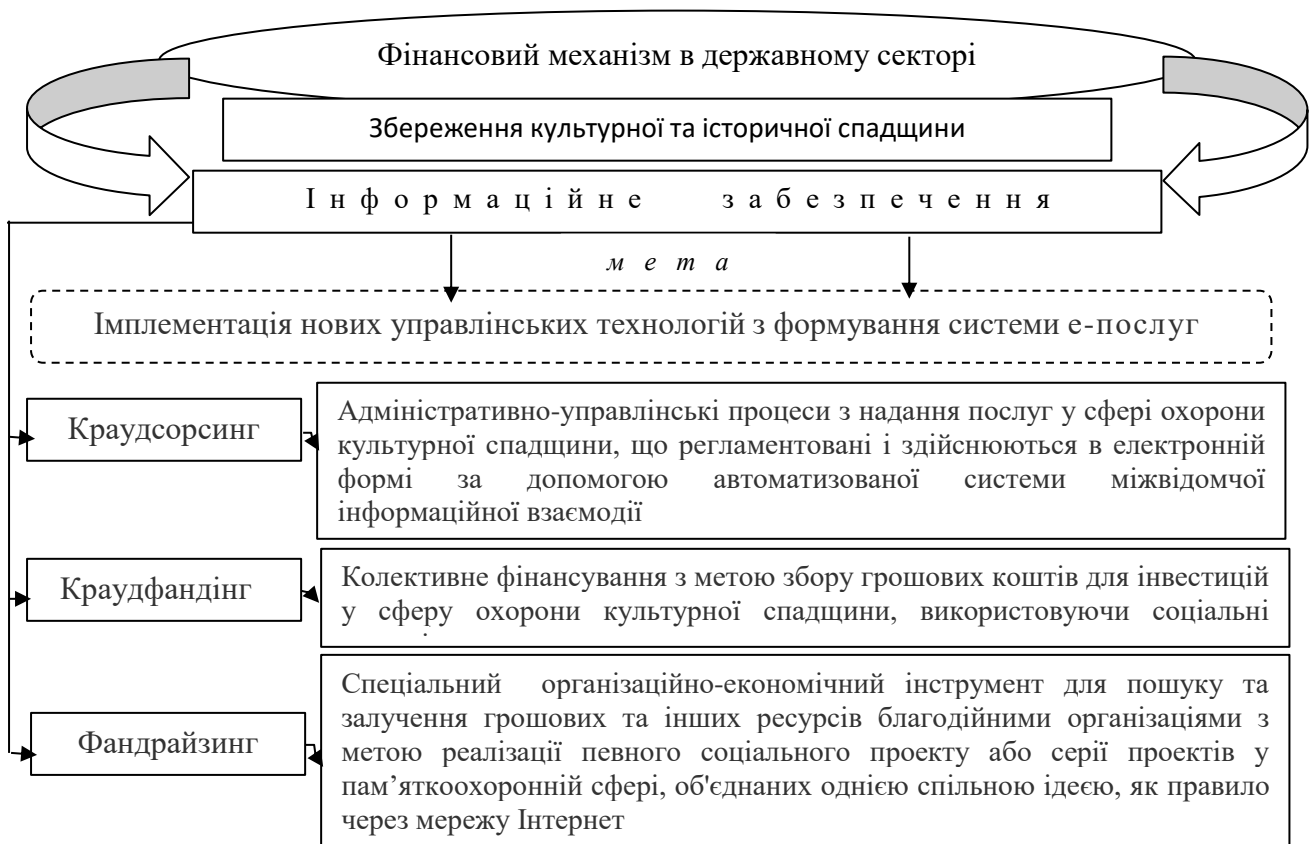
Фінансовий механізм в державному секторі

Збереження культурної та історичної спадщини

Інформаційне забезпечення

мета

Імплементація нових управлінських технологій з формування системи е-послуг

Краудсорсинг

Адміністративно-управлінські процеси з надання послуг у сфері охорони культурної спадщини, що регламентовані і здійснюються в електронній формі за допомогою автоматизованої системи міжвідомчої інформаційної взаємодії

Краудфандінг

Колективне фінансування з метою збору грошових коштів для інвестицій у сферу охорони культурної спадщини, використовуючи соціальні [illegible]

Фандрайзинг

Спеціальний організаційно-економічний інструмент для пошуку та залучення грошових та інших ресурсів благодійними організаціями з метою реалізації певного соціального проекту або серії проектів у пам’яткоохоронній сфері, об'єднаних однією спільною ідеєю, як правило через мережу Інтернет